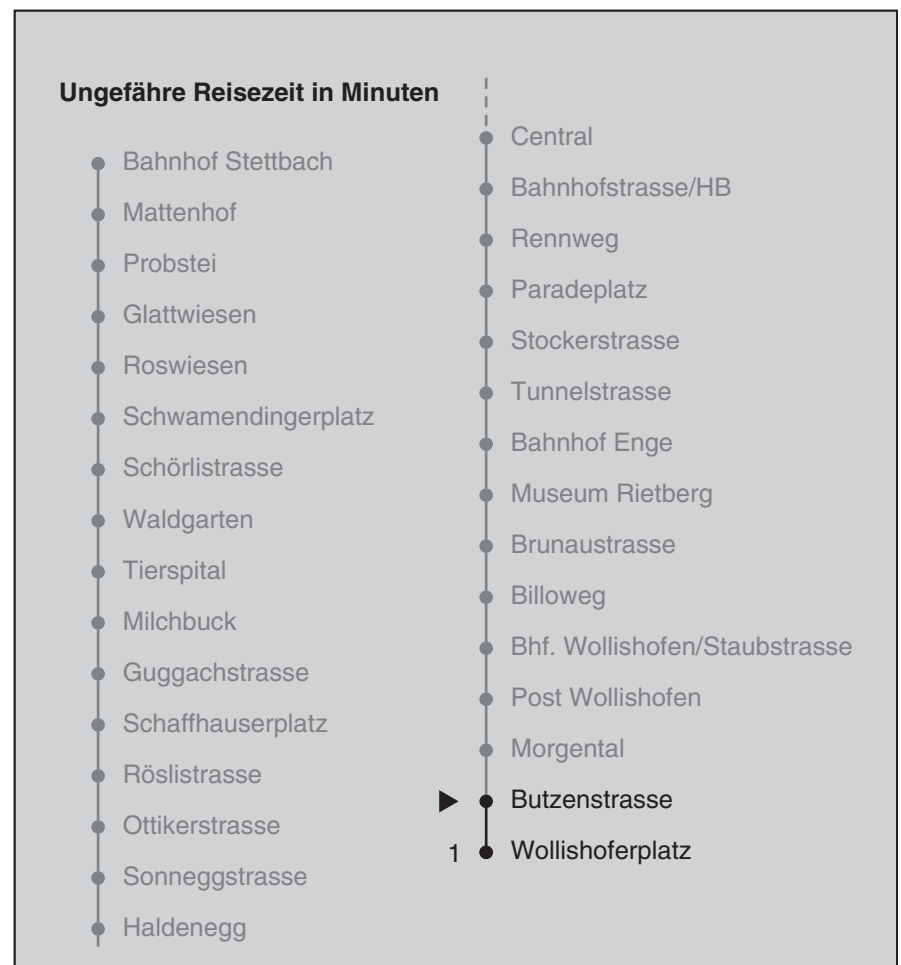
Ungefähre Reisezeit in Minuten

Bahnhof Stettbach
Mattenhof
Probstei
Glattwiesen
Roswiesen
Schwamendingerplatz
Schörlistrasse
Waldgarten
Tierspital
Milchbuck
Guggachstrasse
Schaffhauserplatz
Röslistrasse
Ottikerstrasse
Sonneggstrasse
Haldenegg

Central
Bahnhofstrasse/HB
Rennweg
Paradeplatz
Stockerstrasse
Tunnelstrasse
Bahnhof Enge
Museum Rietberg
Brunaustrasse
Billoweg
Bhf. Wollishofen/Staubstrasse
Post Wollishofen
Morgental
Butzenstrasse
1 Wollishoferplatz